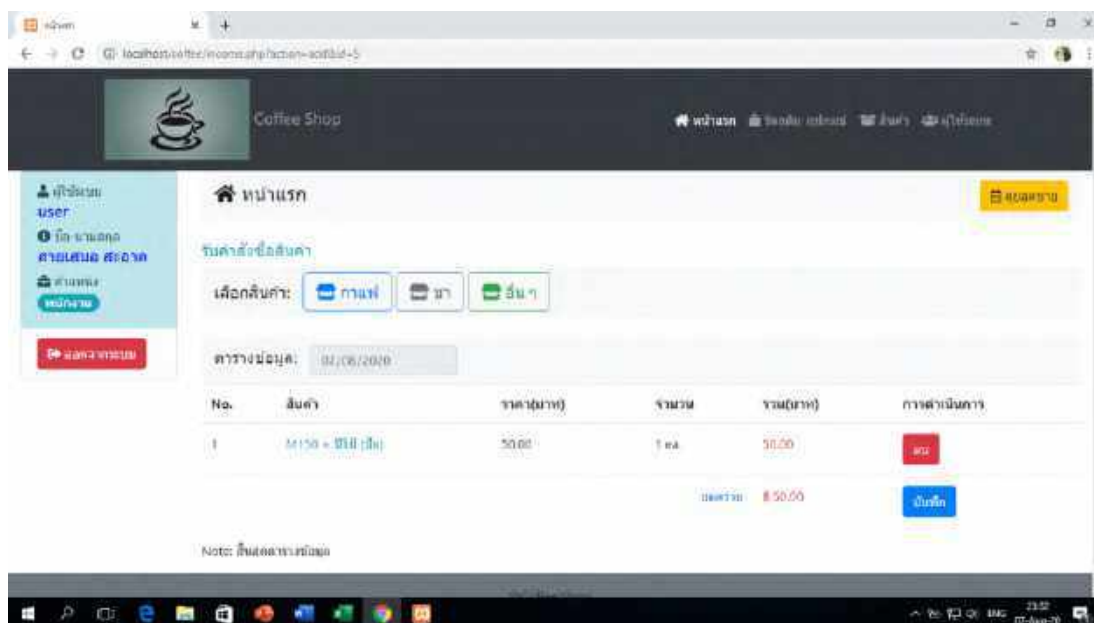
หน้าแรก
localhost/coffee/income.php?action=add&id=5

Coffee Shop

หน้าแรก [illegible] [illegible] สินค้า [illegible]

ผู้ใช้งาน
user
ชื่อ-นามสกุล
คายแสนอ สะอาด
ตำแหน่ง
พนักงาน

ออกจากระบบ

หน้าแรก

ดูยอดขาย

รับคำสั่งซื้อสินค้า

เลือกสินค้า: กาแฟ ชา อื่นๆ

ตารางข้อมูล: 01/06/2020

| No. | สินค้า | ราคา(บาท) | จำนวน | รวม(บาท) | การดำเนินการ |
|---|---|---|---|---|---|
| 1 | M150 + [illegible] | 50.00 | 1 ea | 50.00 | ลบ |
| | | | ยอดรวม | ฿ 50.00 | บันทึก |

Note: สินค้าตารางข้อมูล

23:52
07-Jun-20